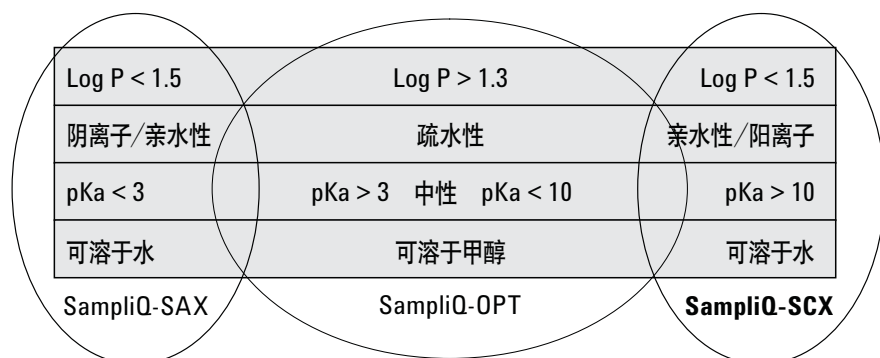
| Log P < 1.5 | Log P > 1.3 | Log P < 1.5 |
|---|---|---|
| 阴离子/亲水性 | 疏水性 | 亲水性/阳离子 |
| pKa < 3 | pKa > 3　中性　pKa < 10 | pKa > 10 |
| 可溶于水 | 可溶于甲醇 | 可溶于水 |

SampliQ-SAX

SampliQ-OPT

SampliQ-SCX